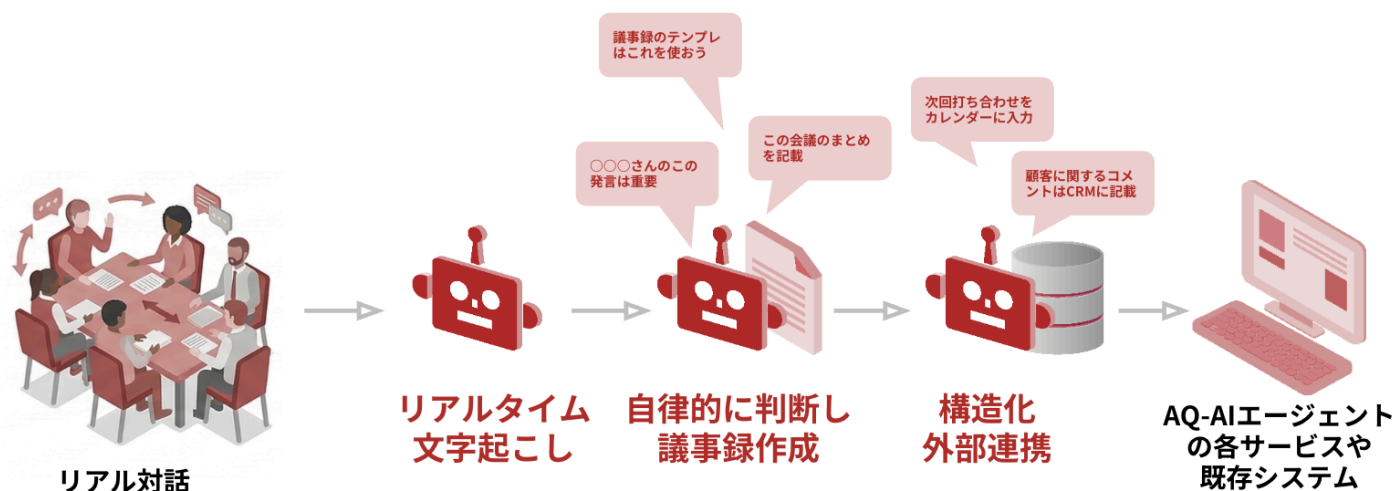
議事録のテンプレはこれを使おう

この会議のまとめを記載

○○○さんのこの発言は重要

次回打ち合わせをカレンダーに入力

顧客に関するコメントはCRMに記載

リアル対話

リアルタイム文字起こし

自律的に判断し議事録作成

構造化外部連携

AQ-AIエージェントの各サービスや既存システム